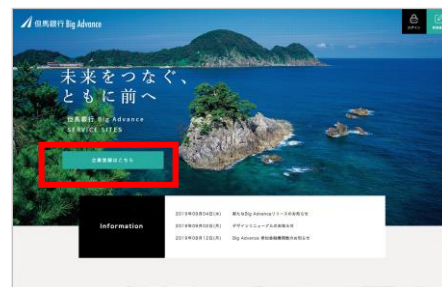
但馬銀行 Big Advance

ログイン

未来をつなぐ、
ともに前へ

但馬銀行 Big Advance
SERVICE SITES

企業登録はこちら

Information

2019年08月04日(月) 新たなBig Advanceリリースのお知らせ
2019年08月05日(月) デザインリニューアルのお知らせ
2019年08月12日(月) Big Advance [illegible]のお知らせ